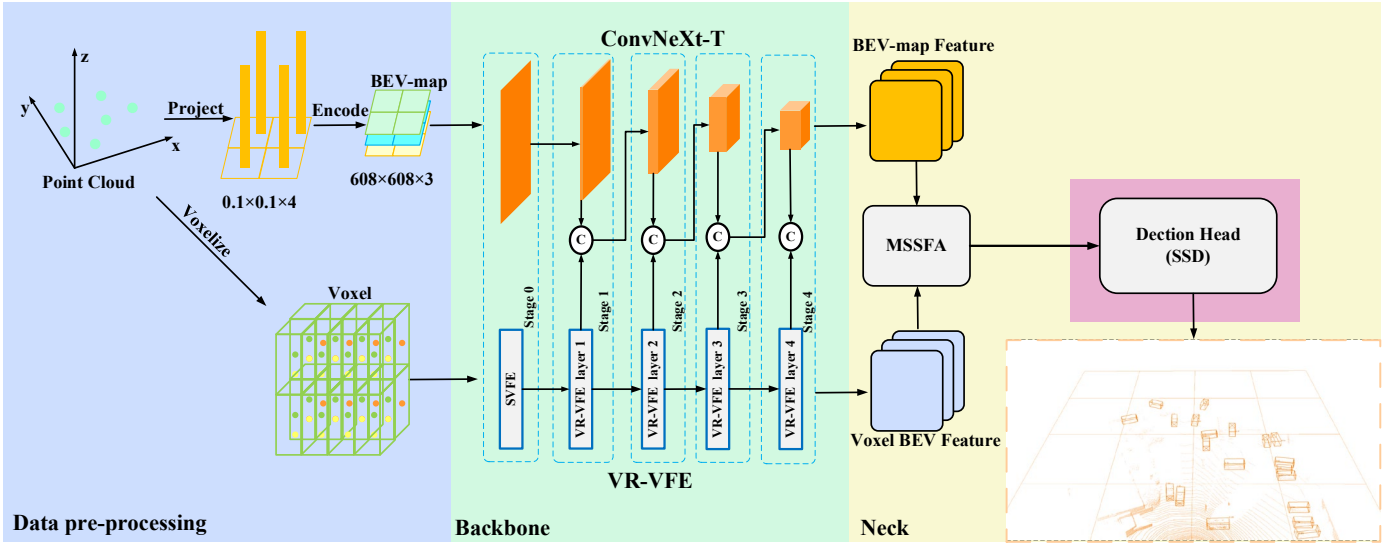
z
y
x
Point Cloud
Project
0.1×0.1×4
Encode
BEV-map
608×608×3
Voxelize
Voxel
Data pre-processing

ConvNeXt-T
Stage 0
Stage 1
Stage 2
Stage 3
Stage 4
C
C
C
C
SVFE
VR-VFE layer 1
VR-VFE layer 2
VR-VFE layer 3
VR-VFE layer 4
VR-VFE
Backbone

BEV-map Feature
MSSFA
Voxel BEV Feature
Neck
Dection Head (SSD)